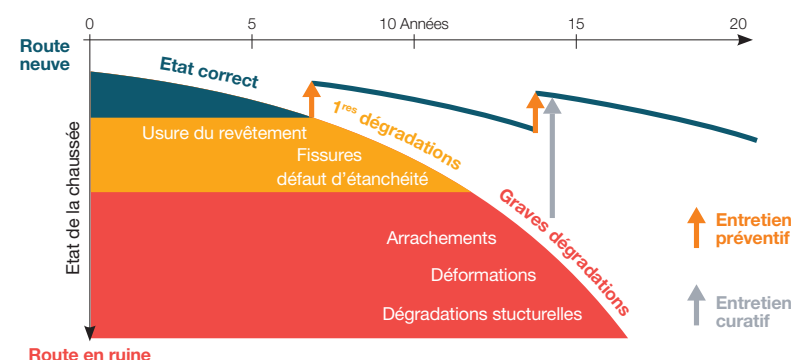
0
5
10 Années
15
20

Route neuve

Etat correct

$1^{res}$ dégradations

Usure du revêtement

Fissures
défaut d'étanchéité

Graves dégradations

Arrachements

Déformations

Dégradations stucturelles

Etat de la chaussée

Route en ruine

Entretien préventif

Entretien curatif